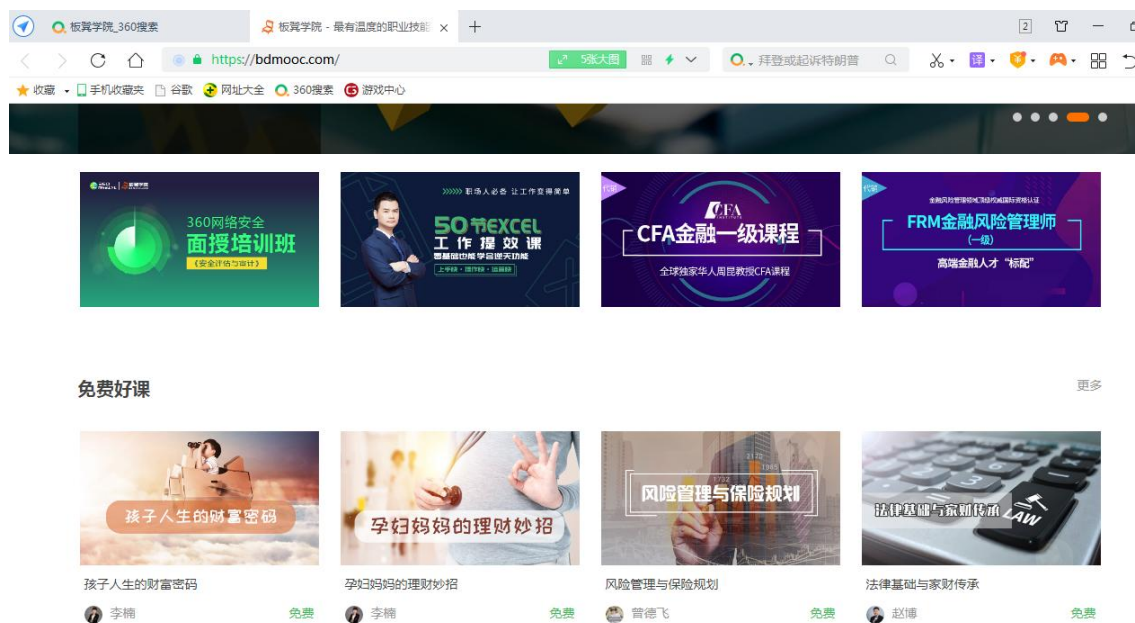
板翼学院_360搜索

板翼学院 - 最有温度的职业技能 ×

+

2

https://bdmooc.com/

5张大图

拜登或起诉特朗普

译

收藏 手机收藏夹 谷歌 网址大全 360搜索 游戏中心

360网络安全
面授培训班
《安全评估与审计》

职场人必备 让工作变得简单
50节EXCEL
工作提效课
零基础也能学会逆天功能
上手快 · 操作快 · 适用广

代销
CFA
CFA金融一级课程
全球独家华人周昆教授CFA课程

代销
金融风险管理领域国际权威资格认证
FRM金融风险管理师
(一级)
高端金融人才"标配"

免费好课

更多

孩子人生的财富密码

孕妇妈妈的理财妙招

风险管理与保险规划

法律基础与家财传承
LAW

孩子人生的财富密码
李楠
免费

孕妇妈妈的理财妙招
李楠
免费

风险管理与保险规划
曾德飞
免费

法律基础与家财传承
赵博
免费